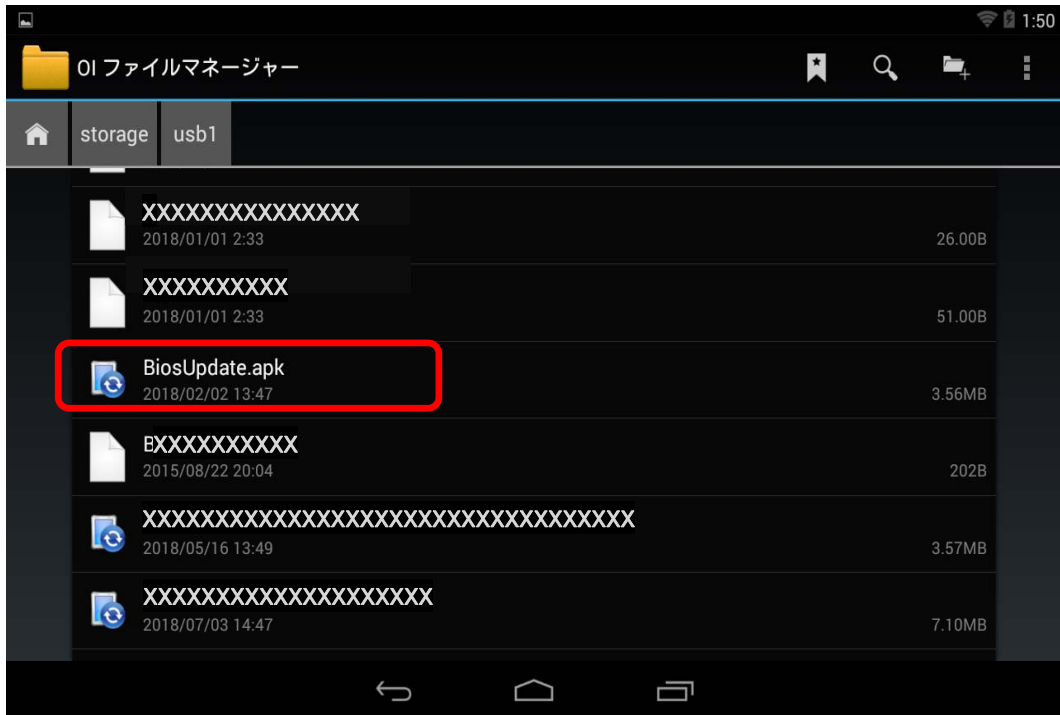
1:50

OI ファイルマネージャー

storage usb1

XXXXXXXXXXXXXXX
2018/01/01 2:33
26.00B

XXXXXXXXXXX
2018/01/01 2:33
51.00B

BiosUpdate.apk
2018/02/02 13:47
3.56MB

BXXXXXXXXXX
2015/08/22 20:04
202B

XXXXXXXXXXXXXXXXXXXXXXXXXXXXXXXXXXXX
2018/05/16 13:49
3.57MB

XXXXXXXXXXXXXXXXXXXXXX
2018/07/03 14:47
7.10MB